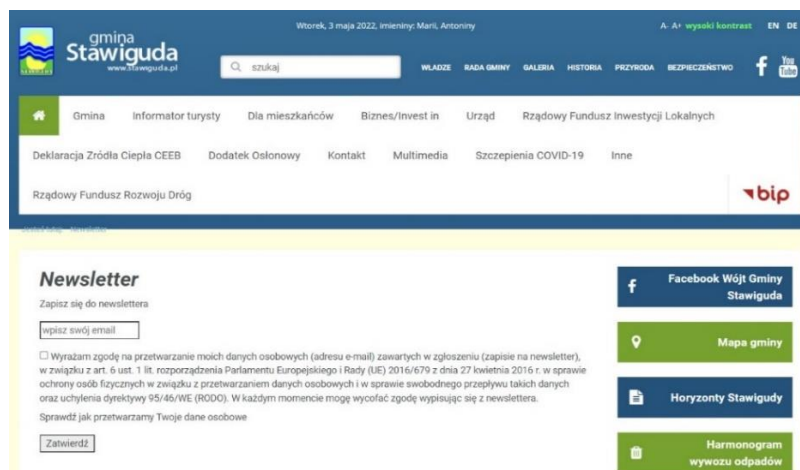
gmina Stawiguda www.stawiguda.pl

Wtorek, 3 maja 2022, imieniny: Marii, Antoniny

A- A+ wysoki kontrast EN DE

szukaj

WŁADZE RADA GMINY GALERIA HISTORIA PRZYRODA BEZPIECZEŃSTWO

You Tube

Gmina Informator turysty Dla mieszkańców Biznes/Invest in Urząd Rządowy Fundusz Inwestycji Lokalnych

Deklaracja Źródła Ciepła CEEB Dodatek Osłonowy Kontakt Multimedia Szczepienia COVID-19 Inne

Rządowy Fundusz Rozwoju Dróg

bip

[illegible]

Newsletter

Zapisz się do newslettera

wpisz swój email

Wyrażam zgodę na przetwarzanie moich danych osobowych (adresu e-mail) zawartych w zgłoszeniu (zapisie na newsletter), w związku z art. 6 ust. 1 lit. rozporządzenia Parlamentu Europejskiego i Rady (UE) 2016/679 z dnia 27 kwietnia 2016 r. w sprawie ochrony osób fizycznych w związku z przetwarzaniem danych osobowych i w sprawie swobodnego przepływu takich danych oraz uchylenia dyrektywy 95/46/WE (RODO). W każdym momencie mogę wycofać zgodę wypisując się z newslettera.

Sprawdź jak przetwarzamy Twoje dane osobowe

Zatwierdź

Facebook Wójt Gminy Stawiguda

Mapa gminy

Horyzonty Stawigudy

Harmonogram wywozu odpadów